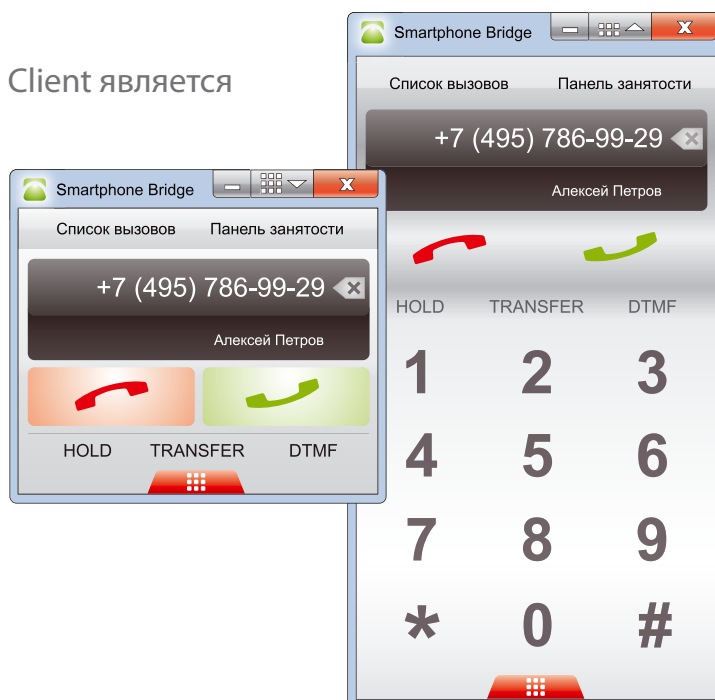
Client является

Smartphone Bridge

Список вызовов Панель занятости

+7 (495) 786-99-29

Алексей Петров

HOLD TRANSFER DTMF

Smartphone Bridge

Список вызовов Панель занятости

+7 (495) 786-99-29

Алексей Петров

HOLD TRANSFER DTMF

1 2 3

4 5 6

7 8 9

* 0 #